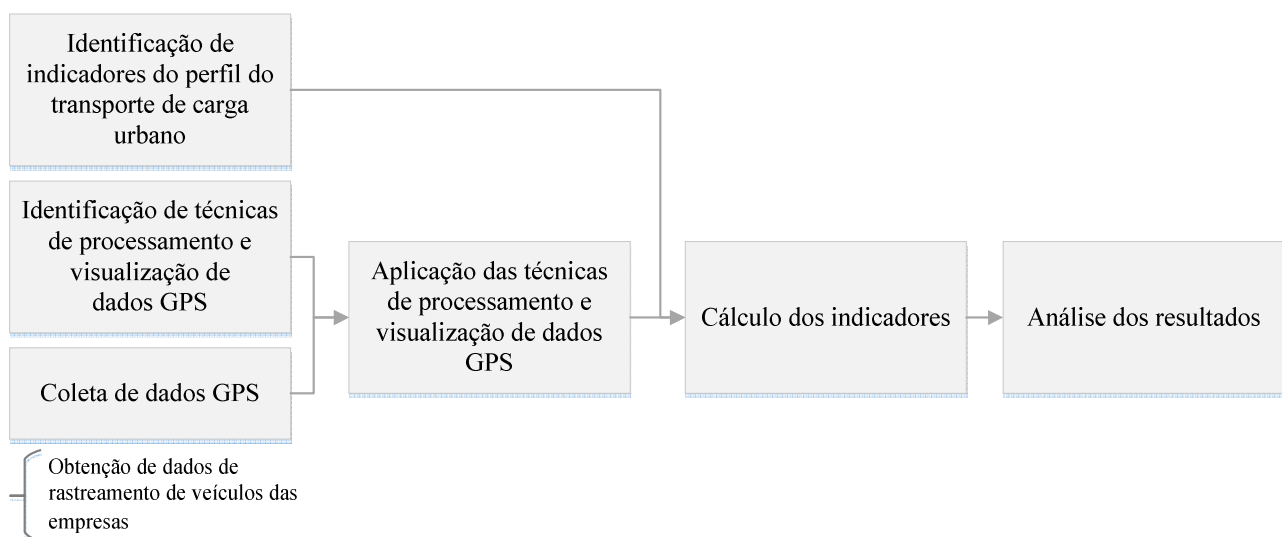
Identificação de indicadores do perfil do transporte de carga urbano

Identificação de técnicas de processamento e visualização de dados GPS

Coleta de dados GPS

Obtenção de dados de rastreamento de veículos das empresas

Aplicação das técnicas de processamento e visualização de dados GPS

Cálculo dos indicadores

Análise dos resultados